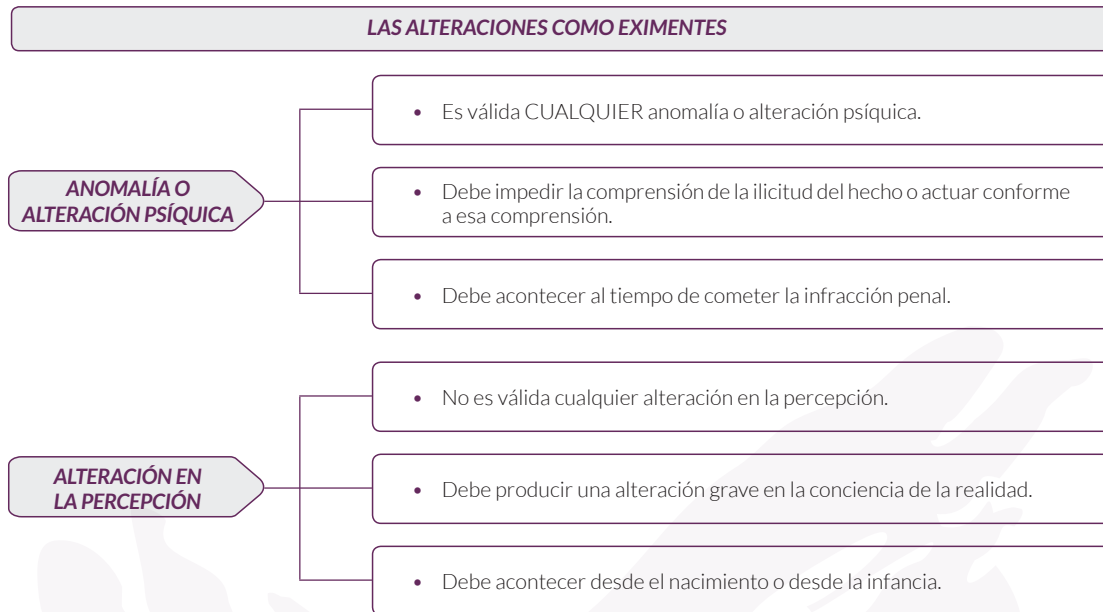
LAS ALTERACIONES COMO EXIMENTES

ANOMALÍA O ALTERACIÓN PSÍQUICA

• Es válida CUALQUIER anomalía o alteración psíquica.

• Debe impedir la comprensión de la ilicitud del hecho o actuar conforme a esa comprensión.

• Debe acontecer al tiempo de cometer la infracción penal.

ALTERACIÓN EN LA PERCEPCIÓN

• No es válida cualquier alteración en la percepción.

• Debe producir una alteración grave en la conciencia de la realidad.

• Debe acontecer desde el nacimiento o desde la infancia.